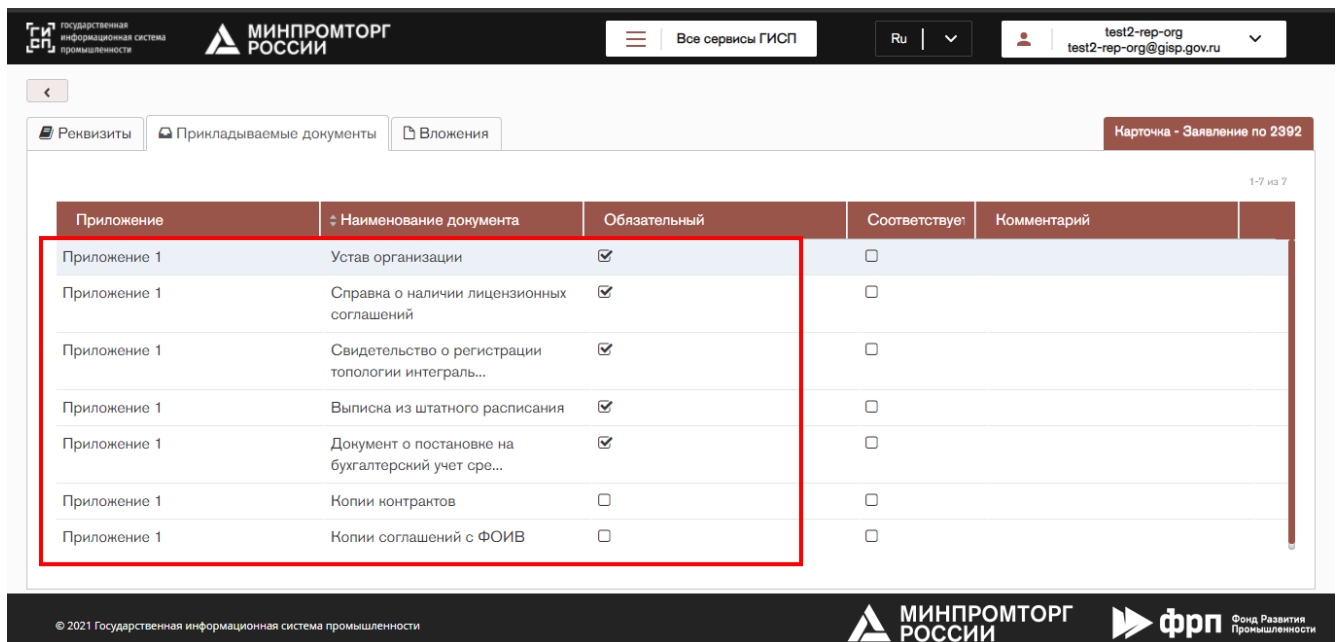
ГИСП государственная информационная система промышленности

МИНПРОМТОРГ РОССИИ

Все сервисы ГИСП

Ru

test2-rep-org
test2-rep-org@gisp.gov.ru

<

Реквизиты | Прикладываемые документы | Вложения

Карточка - Заявление по 2392

1-7 из 7

| Приложение | Наименование документа | Обязательный | Соответствует | Комментарий |
|---|---|---|---|---|
| Приложение 1 | Устав организации | ☑ | ☐ | |
| Приложение 1 | Справка о наличии лицензионных соглашений | ☑ | ☐ | |
| Приложение 1 | Свидетельство о регистрации топологии интеграль... | ☑ | ☐ | |
| Приложение 1 | Выписка из штатного расписания | ☑ | ☐ | |
| Приложение 1 | Документ о постановке на бухгалтерский учет сре... | ☑ | ☐ | |
| Приложение 1 | Копии контрактов | ☐ | ☐ | |
| Приложение 1 | Копии соглашений с ФОИВ | ☐ | ☐ | |

© 2021 Государственная информационная система промышленности

МИНПРОМТОРГ РОССИИ

ФРП Фонд Развития Промышленности